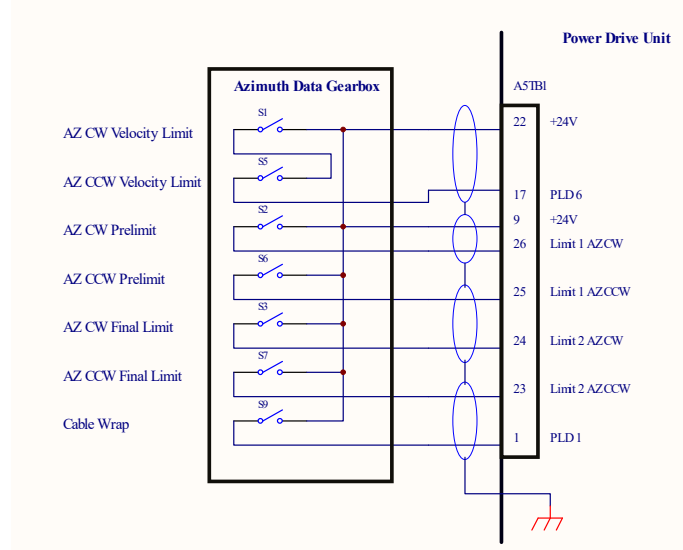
Power Drive Unit

Azimuth Data Gearbox

A5TB1

AZ CW Velocity Limit
AZ CCW Velocity Limit
AZ CW Prelimit
AZ CCW Prelimit
AZ CW Final Limit
AZ CCW Final Limit
Cable Wrap

S1
S5
S2
S6
S3
S7
S9

22 +24V
17 PLD 6
9 +24V
26 Limit 1 AZCW
25 Limit 1 AZCCW
24 Limit 2 AZCW
23 Limit 2 AZCCW
1 PLD 1